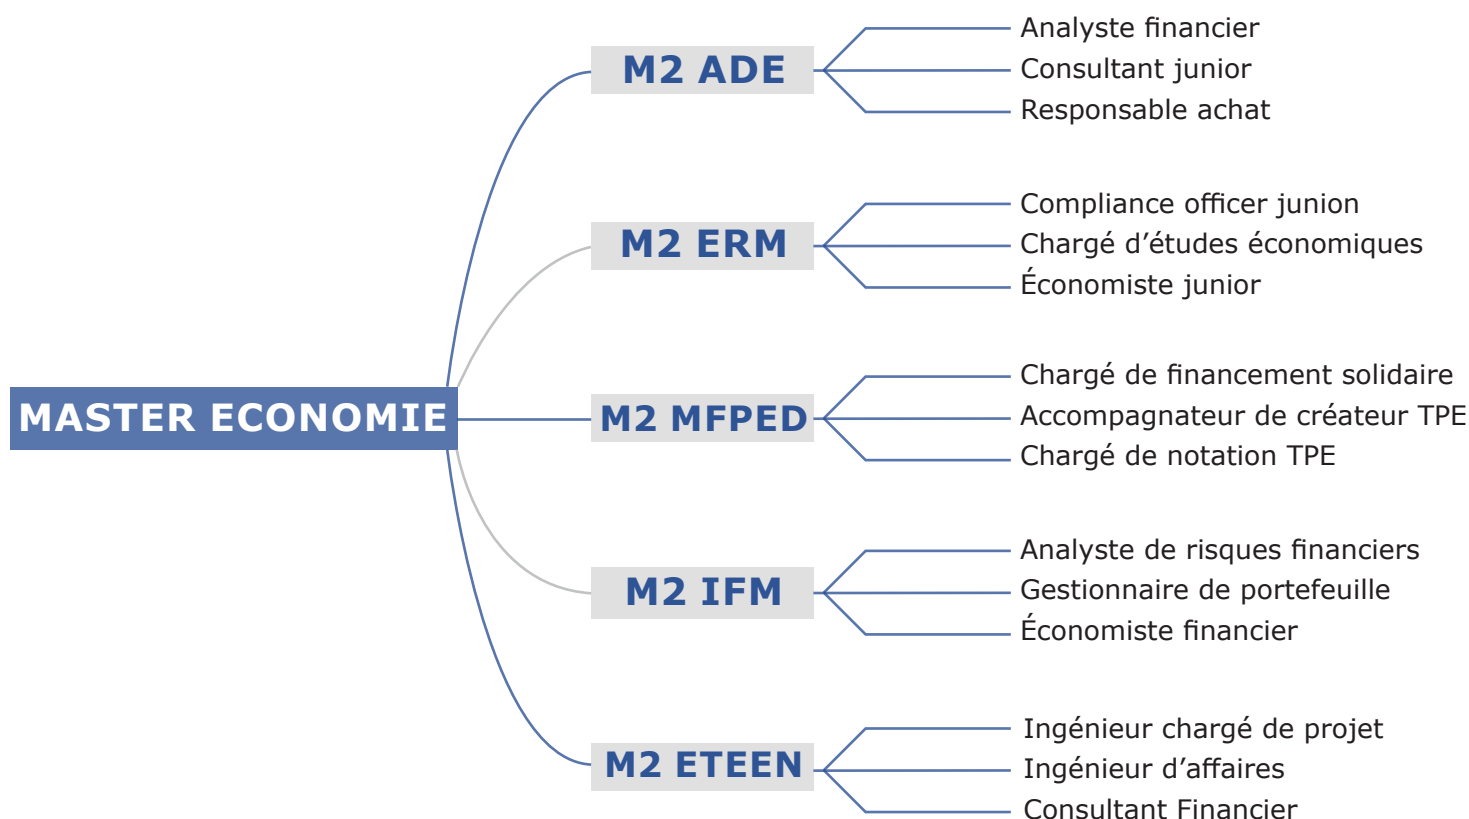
MASTER ECONOMIE

M2 ADE
Analyste financier
Consultant junior
Responsable achat

M2 ERM
Compliance officer junion
Chargé d'études économiques
Économiste junior

M2 MFPED
Chargé de financement solidaire
Accompagnateur de créateur TPE
Chargé de notation TPE

M2 IFM
Analyste de risques financiers
Gestionnaire de portefeuille
Économiste financier

M2 ETEEN
Ingénieur chargé de projet
Ingénieur d'affaires
Consultant Financier